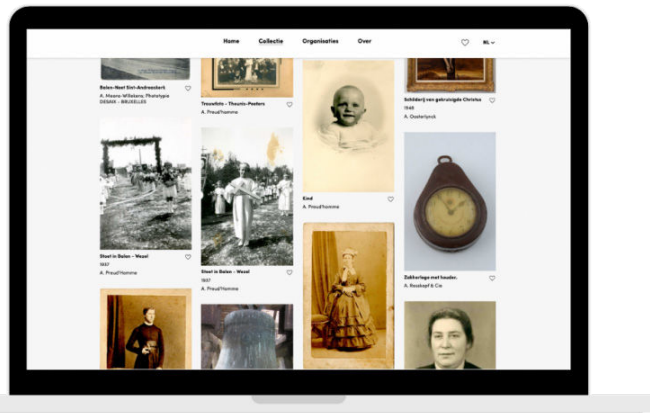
Home Collectie Organisaties Over

NL

Balen-Neet Sint-Andreaskerk
A. Moons-Willekens; Phototypie DESAIX – BRUXELLES

Trouwfoto – Thounis-Peeters
A. Preud'homme

Kind
A. Preud'homme

Schilderij van gebruisgde Christus
1948
A. Oosterlynck

Stoet in Balen – Wezel
1937
A. Preud'homme

Stoet in Balen – Wezel
1937
A. Preud'homme

Zakhorloge met houder.
A. Rosskopf & Cie